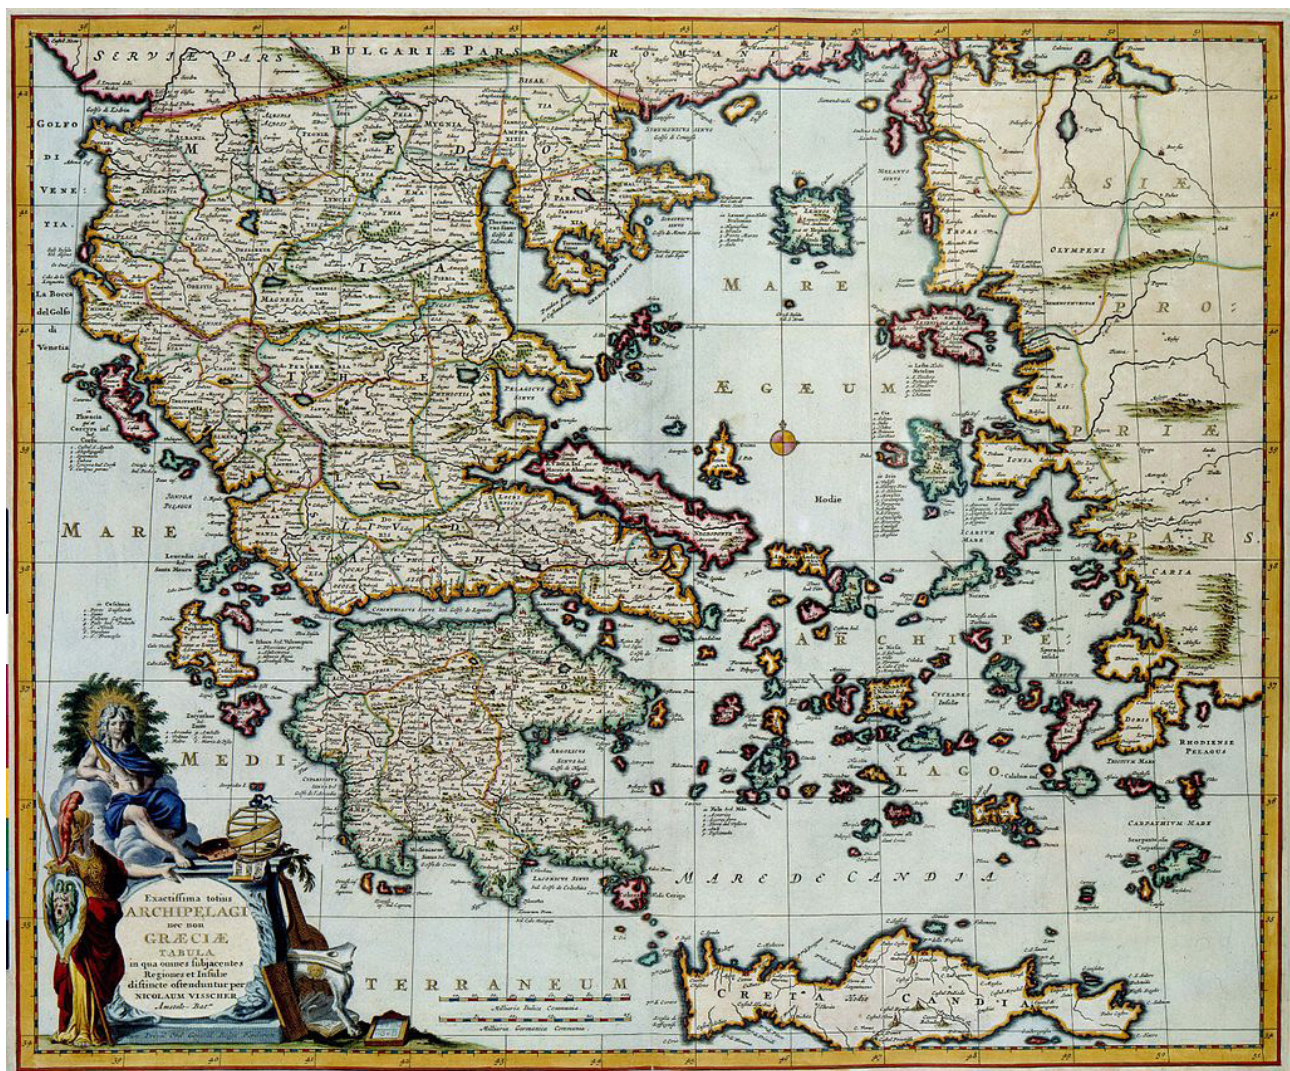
SERVIÆ PARS

BULGARIÆ PARS

GOLFO DI VENETIA

La Bocca del Golfo di Venetia

MARE ÆGÆUM

ASIÆ

PRO

PRIÆ

PARS

ARCHIPELAGO

MARE DE CANDIA

CRETA

CANDIA

MARE MEDITERRANEUM

OLYMPENI

IONIA

CARIA

RHODIENSE PELAGUS

CARPATHIUM MARE

Rodie

MACEDONIA

Exactissima totius ARCHIPELAGI nec non GRÆCIÆ TABULA in qua omnes subjacentes Regiones et Insulæ distincte ostenduntur per NICOLAUM VISSCHER Amstel-Bat.

Milliaria Italica Communia

Milliaria Germanica Communia